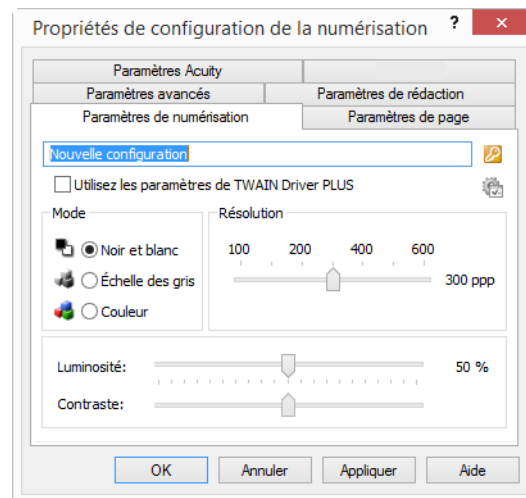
Propriétés de configuration de la numérisation ? ✕

Paramètres Acuity
Paramètres avancés
Paramètres de rédaction
Paramètres de numérisation
Paramètres de page

Nouvelle configuration

Utilisez les paramètres de TWAIN Driver PLUS

Mode
Noir et blanc
Échelle des gris
Couleur

Résolution
100 200 400 600
300 ppp

Luminosité: 50 %
Contraste:

OK
Annuler
Appliquer
Aide